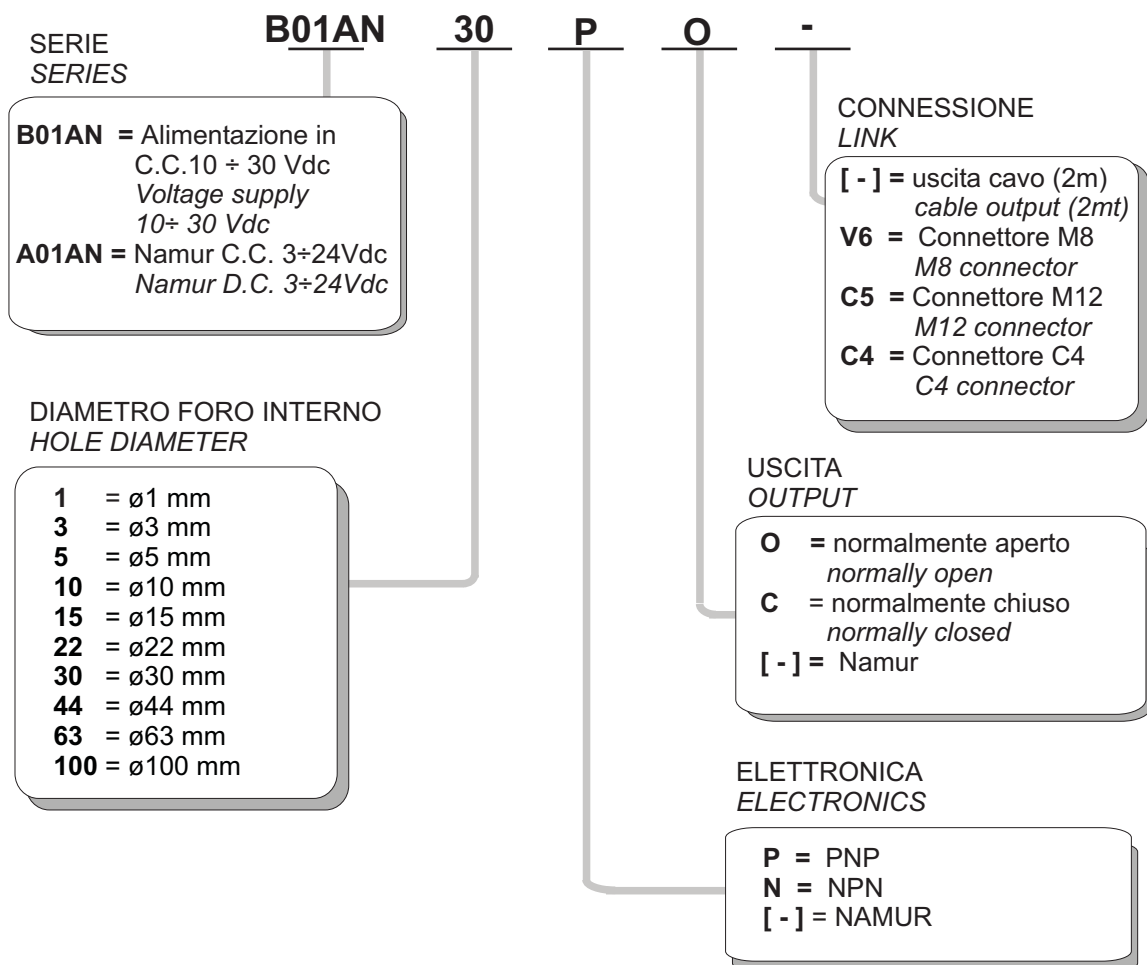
B01AN 30 P O -

SERIE
*SERIES*

**B01AN =** Alimentazione in C.C.10 ÷ 30 Vdc
*Voltage supply 10÷ 30 Vdc*
**A01AN =** Namur C.C. 3÷24Vdc
*Namur D.C. 3÷24Vdc*

DIAMETRO FORO INTERNO
*HOLE DIAMETER*

**1** = ø1 mm
**3** = ø3 mm
**5** = ø5 mm
**10** = ø10 mm
**15** = ø15 mm
**22** = ø22 mm
**30** = ø30 mm
**44** = ø44 mm
**63** = ø63 mm
**100** = ø100 mm

CONNESSIONE
*LINK*

**[ - ] =** uscita cavo (2m)
*cable output (2mt)*
**V6 =** Connettore M8
*M8 connector*
**C5 =** Connettore M12
*M12 connector*
**C4 =** Connettore C4
*C4 connector*

USCITA
*OUTPUT*

**O =** normalmente aperto
*normally open*
**C** = normalmente chiuso
*normally closed*
**[ - ] =** Namur

ELETTRONICA
*ELECTRONICS*

**P =** PNP
**N =** NPN
**[ - ]** = NAMUR